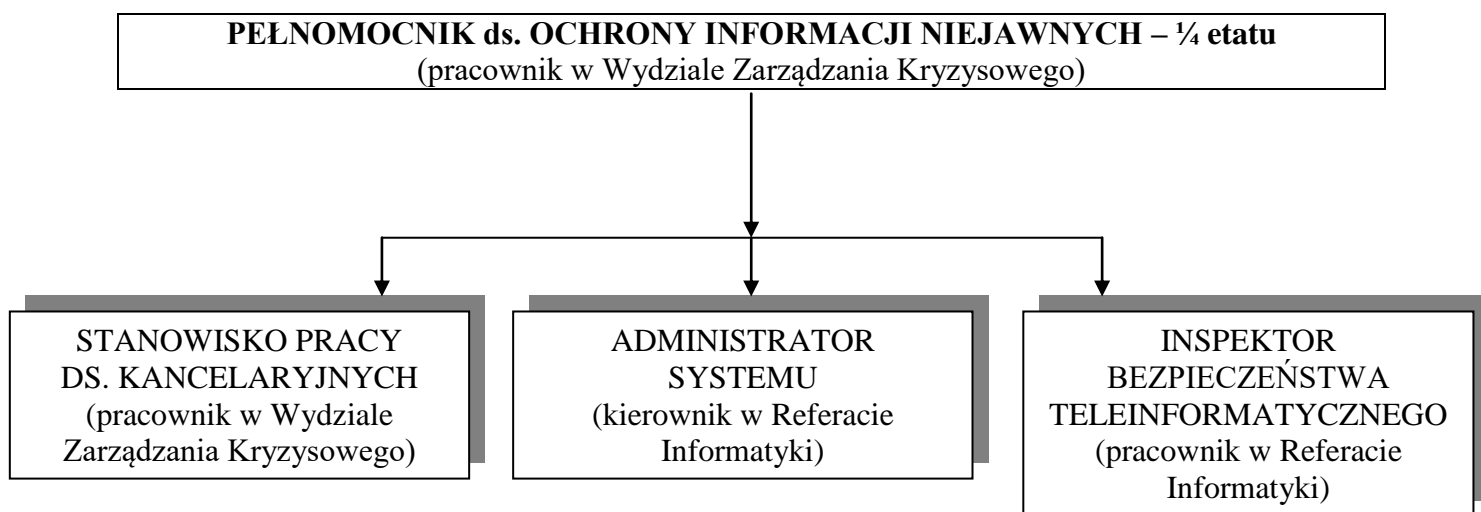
**PEŁNOMOCNIK ds. OCHRONY INFORMACJI NIEJAWNYCH – ¼ etatu**
(pracownik w Wydziale Zarządzania Kryzysowego)

STANOWISKO PRACY DS. KANCELARYJNYCH (pracownik w Wydziale Zarządzania Kryzysowego)

ADMINISTRATOR SYSTEMU (kierownik w Referacie Informatyki)

INSPEKTOR BEZPIECZEŃSTWA TELEINFORMATYCZNEGO (pracownik w Referacie Informatyki)